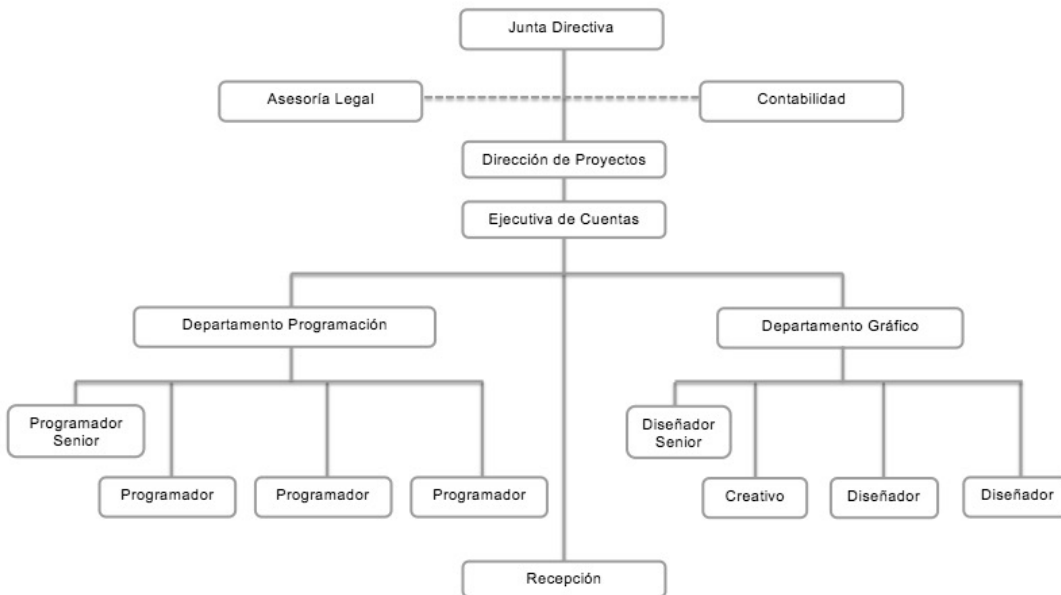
Junta Directiva

Asesoría Legal

Contabilidad

Dirección de Proyectos

Ejecutiva de Cuentas

Departamento Programación

Departamento Gráfico

Programador Senior

Programador

Programador

Programador

Diseñador Senior

Creativo

Diseñador

Diseñador

Recepción